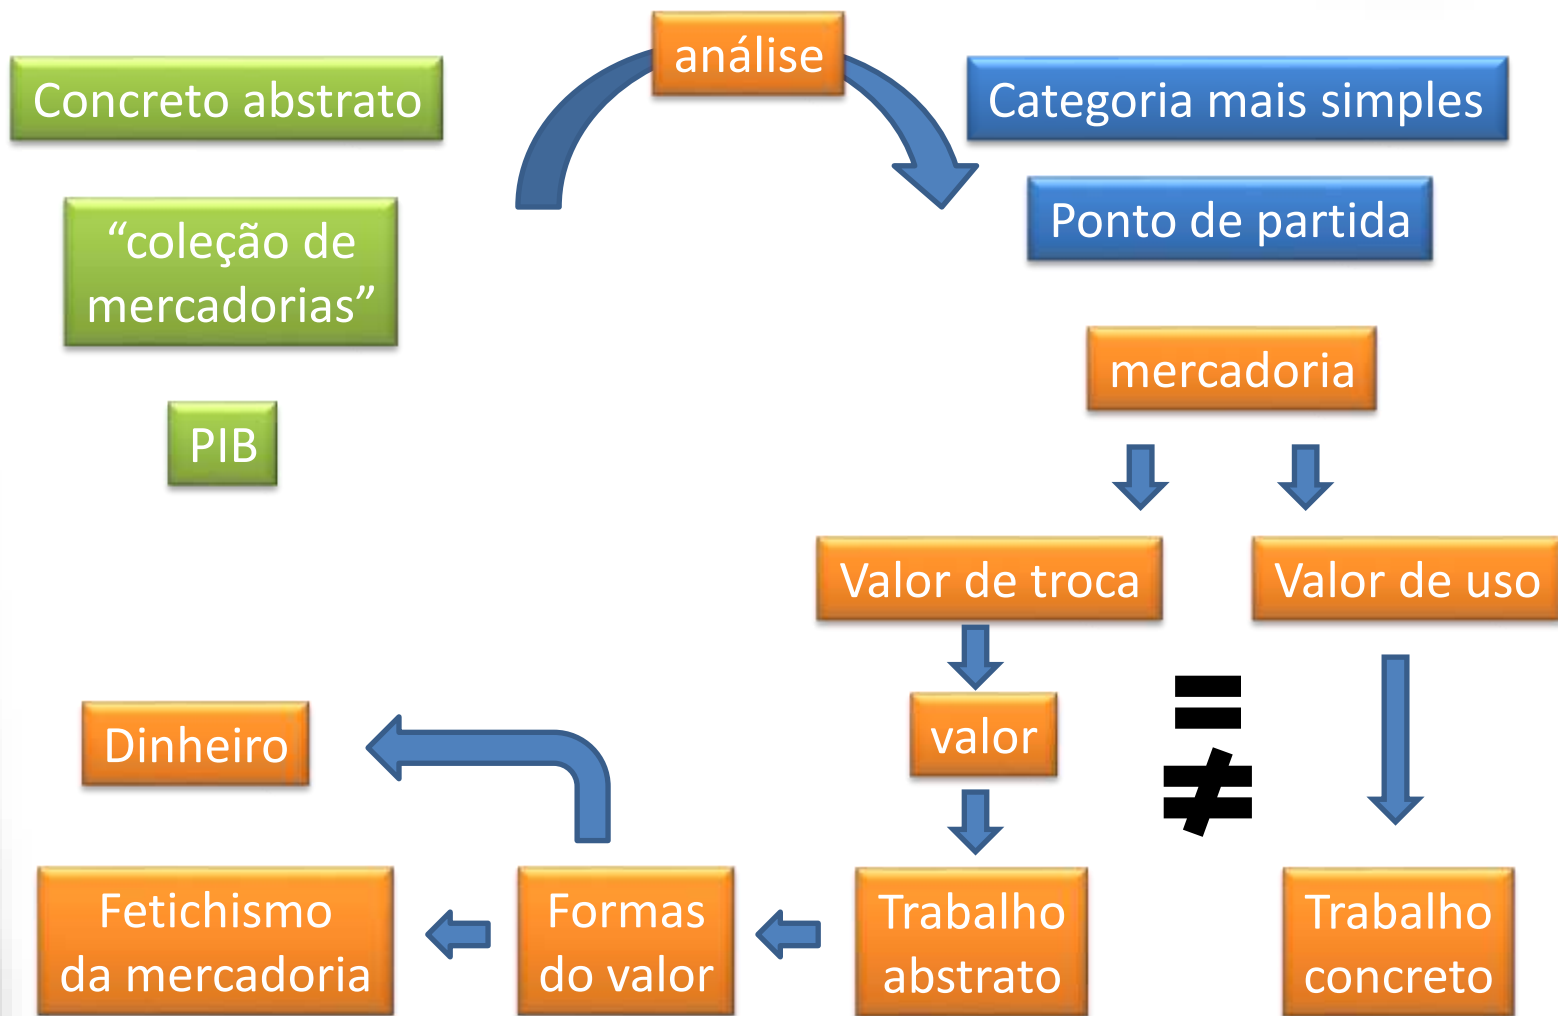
Concreto abstrato

análise

Categoria mais simples

“coleção de mercadorias”

Ponto de partida

PIB

mercadoria

Valor de troca

Valor de uso

valor

=

$\neq$

Dinheiro

Fetichismo da mercadoria

Formas do valor

Trabalho abstrato

Trabalho concreto